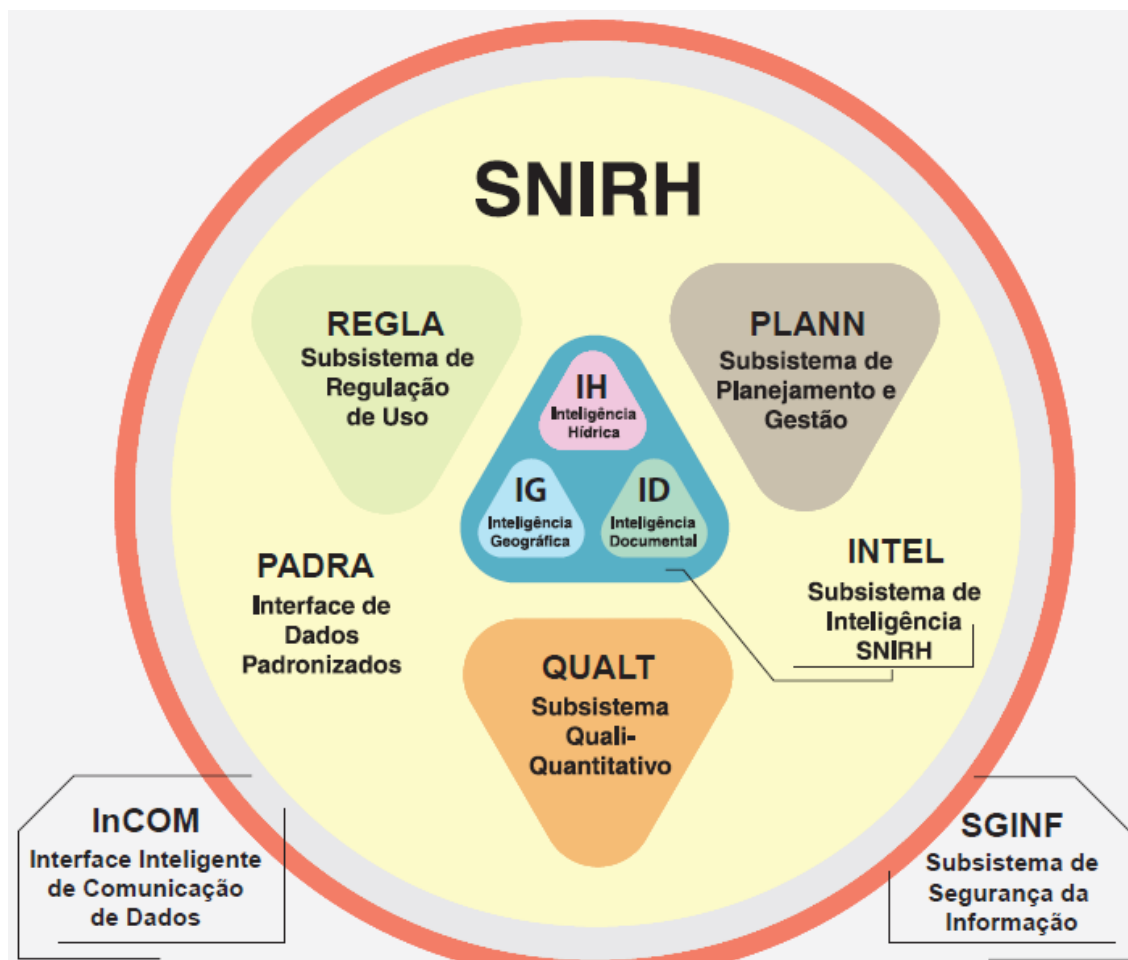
SNIRH

REGLA
Subsistema de Regulação de Uso

PLANN
Subsistema de Planejamento e Gestão

IH
Inteligência Hídrica

IG
Inteligência Geográfica

ID
Inteligência Documental

PADRA
Interface de Dados Padronizados

INTEL
Subsistema de Inteligência SNIRH

QUALT
Subsistema Quali-Quantitativo

InCOM
Interface Inteligente de Comunicação de Dados

SGINF
Subsistema de Segurança da Informação